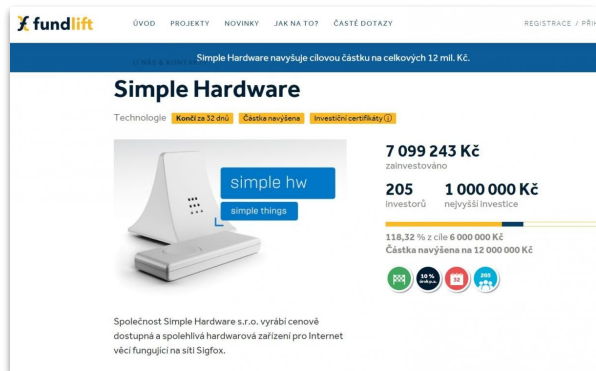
fundlift

ÚVOD PROJEKTY NOVINKY JAK NA TO? ČASTÉ DOTAZY

REGISTRACE / PŘIH

Simple Hardware navyšuje cílovou částku na celkových 12 mil. Kč.

Simple Hardware

Technologie Končí za 32 dnů Částka navýšena Investiční certifikáty

simple hw

simple things

7 099 243 Kč
zainvestováno

205
investorů

1 000 000 Kč
nejvyšší investice

118,32 % z cíle 6 000 000 Kč
Částka navýšena na 12 000 000 Kč

10 %

32

205

Společnost Simple Hardware s.r.o. vyrábí cenově dostupná a spolehlivá hardwarová zařízení pro Internet věcí fungující na síti Sigfox.